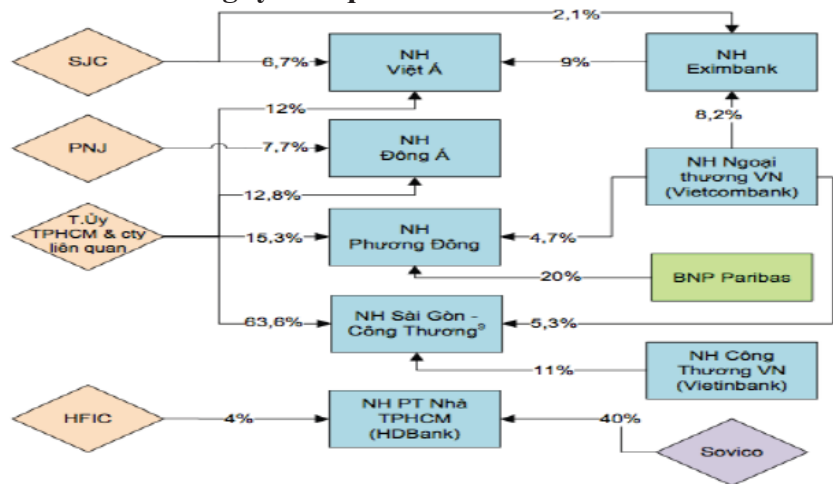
SJC

2,1%

6,7%

NH Việt Á

9%

NH Eximbank

12%

8,2%

PNJ

7,7%

NH Đông Á

NH Ngoại thương VN (Vietcombank)

12,8%

T.Ủy TPHCM & cty liên quan

15,3%

NH Phương Đông

4,7%

20%

BNP Paribas

63,6%

NH Sài Gòn - Công Thương$^9$

5,3%

11%

NH Công Thương VN (Vietinbank)

HFIC

4%

NH PT Nhà TPHCM (HDBank)

40%

Sovico